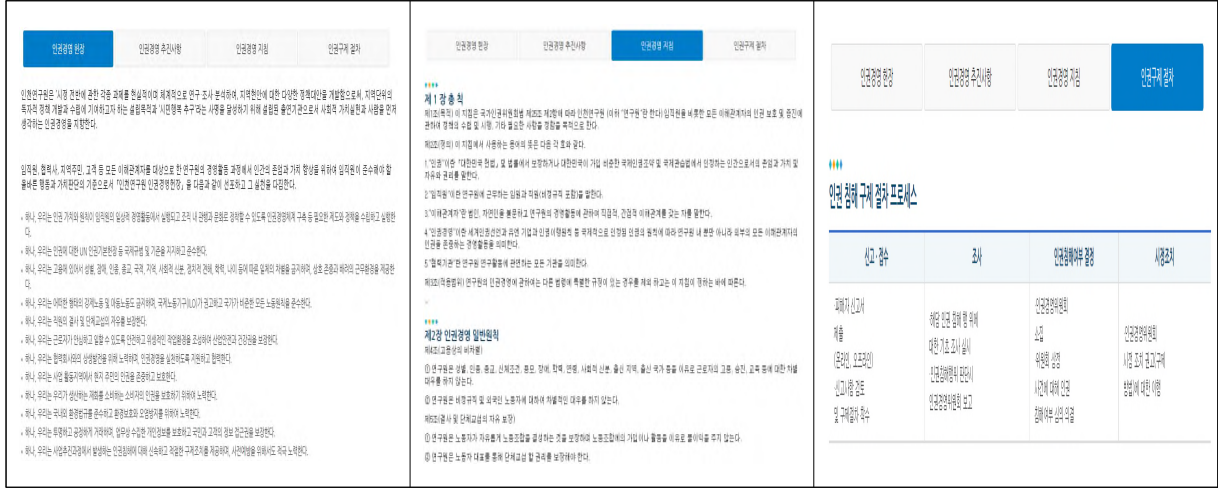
인권경영 현황 | 인권경영 추진사항 | 인권경영 지침 | 인권구제 절차

인천연구원은 '시정 전반에 관한 각종 과제를 현실적이며 체계적으로 연구 조사·분석하여, 지역현안에 대한 다양한 정책대안을 개발함으로써, 지역단위의 독자적 정책 개발과 수립에 기여하고자 하는 설립목적과 '시민행복 추구'라는 사명을 달성하기 위해 설립된 출연기관으로서 사회적 가치실현과 사람을 먼저 생각하는 인권경영을 지향한다.

임직원, 협력사, 지역주민, 고객 등 모든 이해관계자를 대상으로 한 연구원의 경영활동 과정에서 인간의 존엄과 가치 향상을 위하여 임직원이 준수해야 할 올바른 행동과 가치판단의 기준으로서 "인천연구원 인권경영헌장"을 다음과 같이 선포하고 그 실천을 다짐한다.

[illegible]

인권경영 현황 | 인권경영 추진사항 | 인권경영 지침 | 인권구제 절차

제1장 총칙

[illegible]

제2장 인권경영 일반원칙

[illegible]

인권경영 현황 | 인권경영 추진사항 | 인권경영 지침 | 인권구제 절차

인권 침해 구제 절차 프로세스

| 신고·접수 | 조사 | 인권침해여부 결정 | 시정조치 |
|---|---|---|---|
| 피해자 신고서 제출 (온라인, 오프라인) 신고내용 검토 및 구제절차 착수 | 해당 인권 침해 행 위에 대한 기초 조사 실시 인권경영위원회 보고 | 인권경영위원회 소집 위원회 심의 사건에 대해 인권 침해여부 심의 의결 | 인권경영위원회 시정 조치 권고(구제 방법에 대한 이행) |